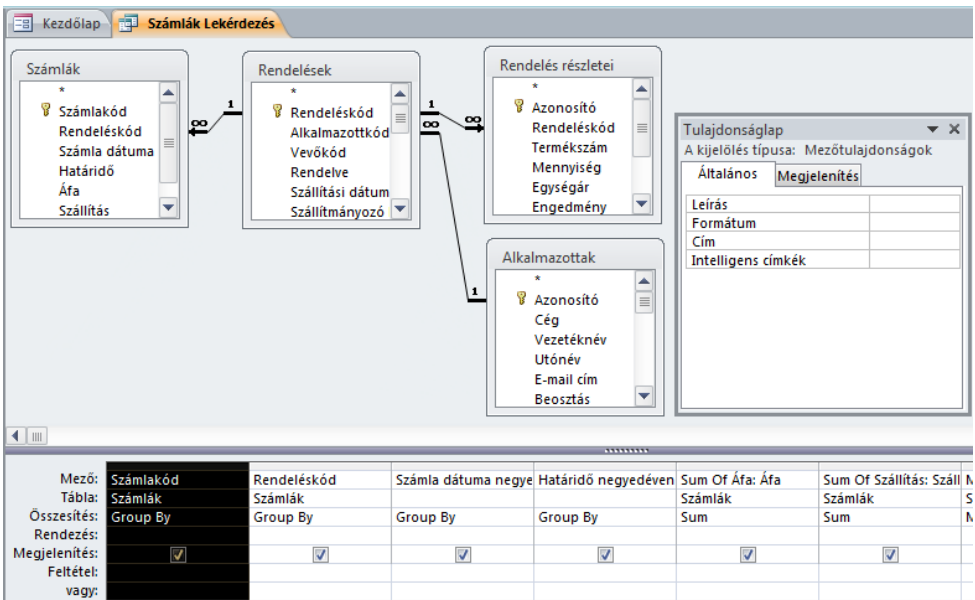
Kezdőlap | Számlák Lekérdezés

Számlák
*
Számlakód
Rendeléskód
Számla dátuma
Határidő
Áfa
Szállítás

1
∞

Rendelések
*
Rendeléskód
Alkalmazottkód
Vevőkód
Rendelve
Szállítási dátum
Szállítmányozó

1
∞
∞

Rendelés részletei
*
Azonosító
Rendeléskód
Termékszám
Mennyiség
Egységár
Engedmény

1

Alkalmazottak
*
Azonosító
Cég
Vezetéknév
Utónév
E-mail cím
Beosztás

Tulajdonságlap
A kijelölés típusa: Mezőtulajdonságok
Általános | Megjelenítés

| Leírás | |
|---|---|
| Formátum | |
| Cím | |
| Intelligens címkék | |

| Mező: | Számlakód | Rendeléskód | Számla dátuma negye | Határidő negyedéven | Sum Of Áfa: Áfa | Sum Of Szállítás: Száll | N |
|---|---|---|---|---|---|---|---|
| Tábla: | Számlák | Számlák | | | Számlák | Számlák | S |
| Összesítés: | Group By | Group By | Group By | Group By | Sum | Sum | N |
| Rendezés: | | | | | | | |
| Megjelenítés: | ☑ | ☑ | ☑ | ☑ | ☑ | ☑ | |
| Feltétel: | | | | | | | |
| vagy: | | | | | | | |